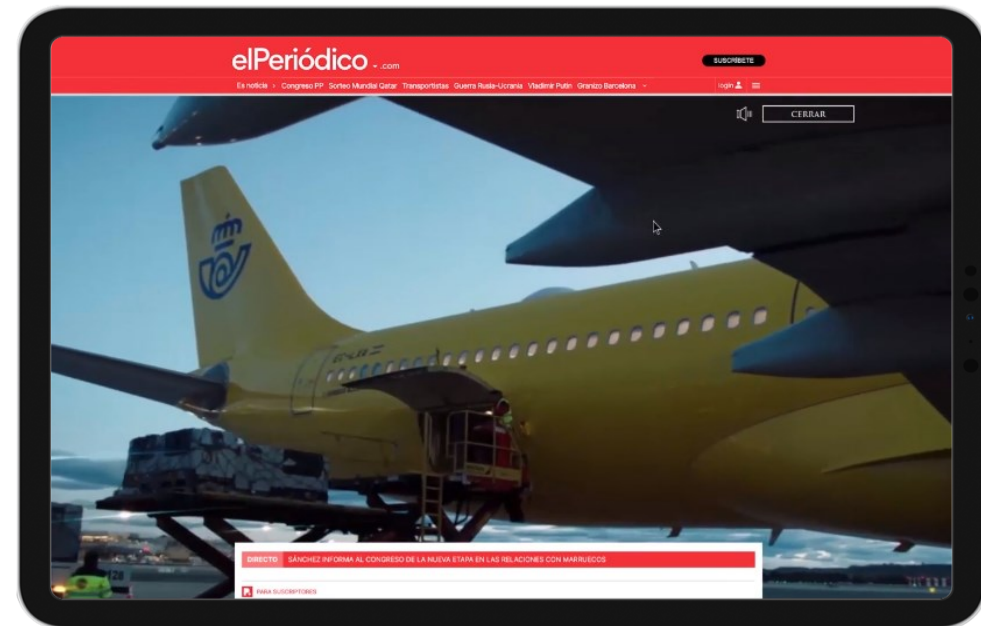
elPeriódico .com

SUSCRÍBETE

Es noticia › Congreso PP Sorteo Mundial Qatar Transportistas Guerra Rusia-Ucrania Vladimir Putin Granizo Barcelona

login

CERRAR

DIRECTO SÁNCHEZ INFORMA AL CONGRESO DE LA NUEVA ETAPA EN LAS RELACIONES CON MARRUECOS

PARA SUSCRIPTORES